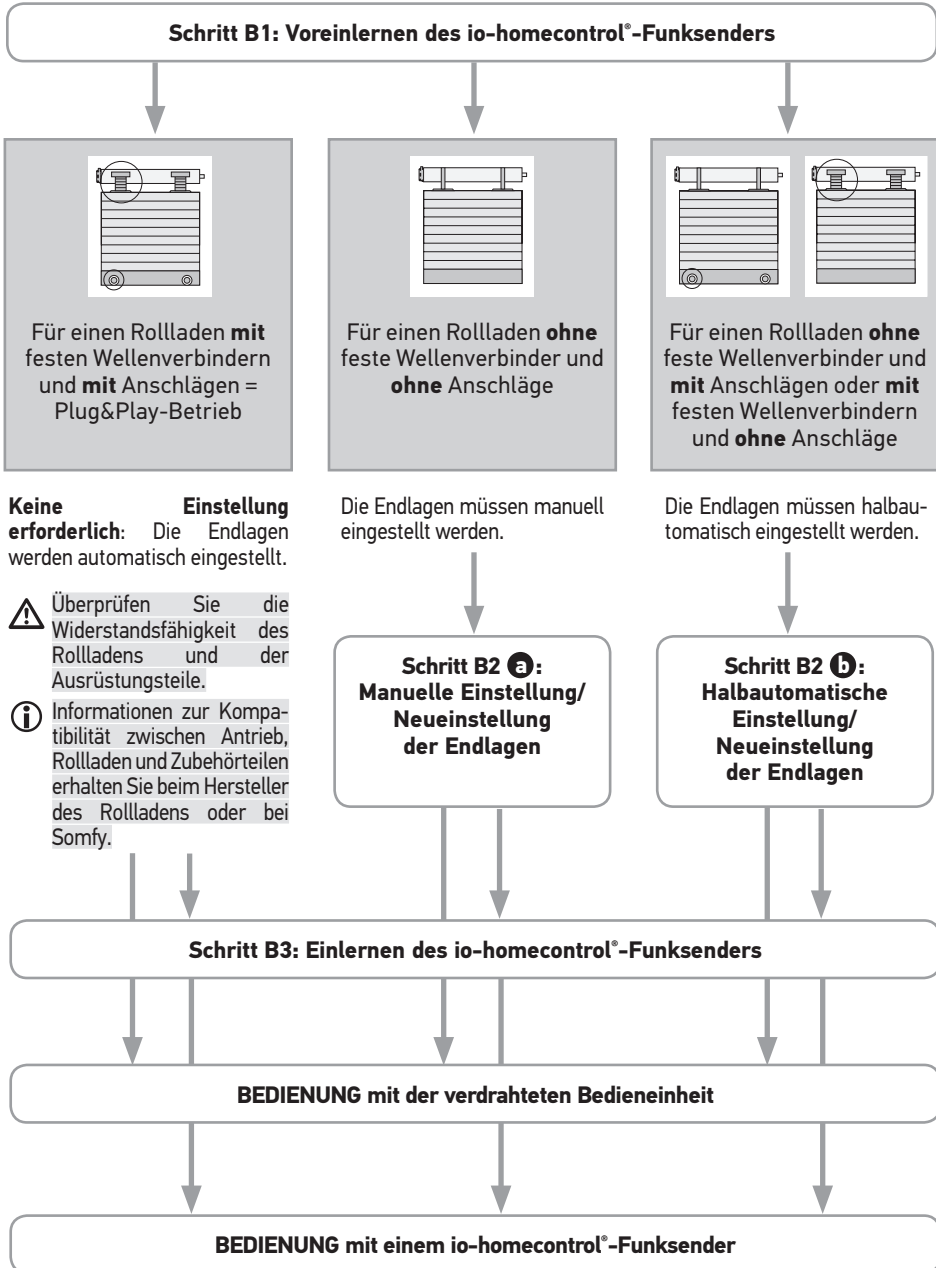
**Schritt B1: Voreinlernen des io-homecontrol®-Funksenders**

Für einen Rollladen **mit** festen Wellenverbindern und **mit** Anschlägen = Plug&Play-Betrieb

Für einen Rollladen **ohne** feste Wellenverbinder und **ohne** Anschläge

Für einen Rollladen **ohne** feste Wellenverbinder und **mit** Anschlägen oder **mit** festen Wellenverbindern und **ohne** Anschläge

**Keine Einstellung erforderlich**: Die Endlagen werden automatisch eingestellt.

Überprüfen Sie die Widerstandsfähigkeit des Rollladens und der Ausrüstungsteile.

Informationen zur Kompatibilität zwischen Antrieb, Rollladen und Zubehörteilen erhalten Sie beim Hersteller des Rollladens oder bei Somfy.

Die Endlagen müssen manuell eingestellt werden.

**Schritt B2 a: Manuelle Einstellung/ Neueinstellung der Endlagen**

Die Endlagen müssen halbautomatisch eingestellt werden.

**Schritt B2 b: Halbautomatische Einstellung/ Neueinstellung der Endlagen**

**Schritt B3: Einlernen des io-homecontrol®-Funksenders**

**BEDIENUNG mit der verdrahteten Bedieneinheit**

**BEDIENUNG mit einem io-homecontrol®-Funksender**